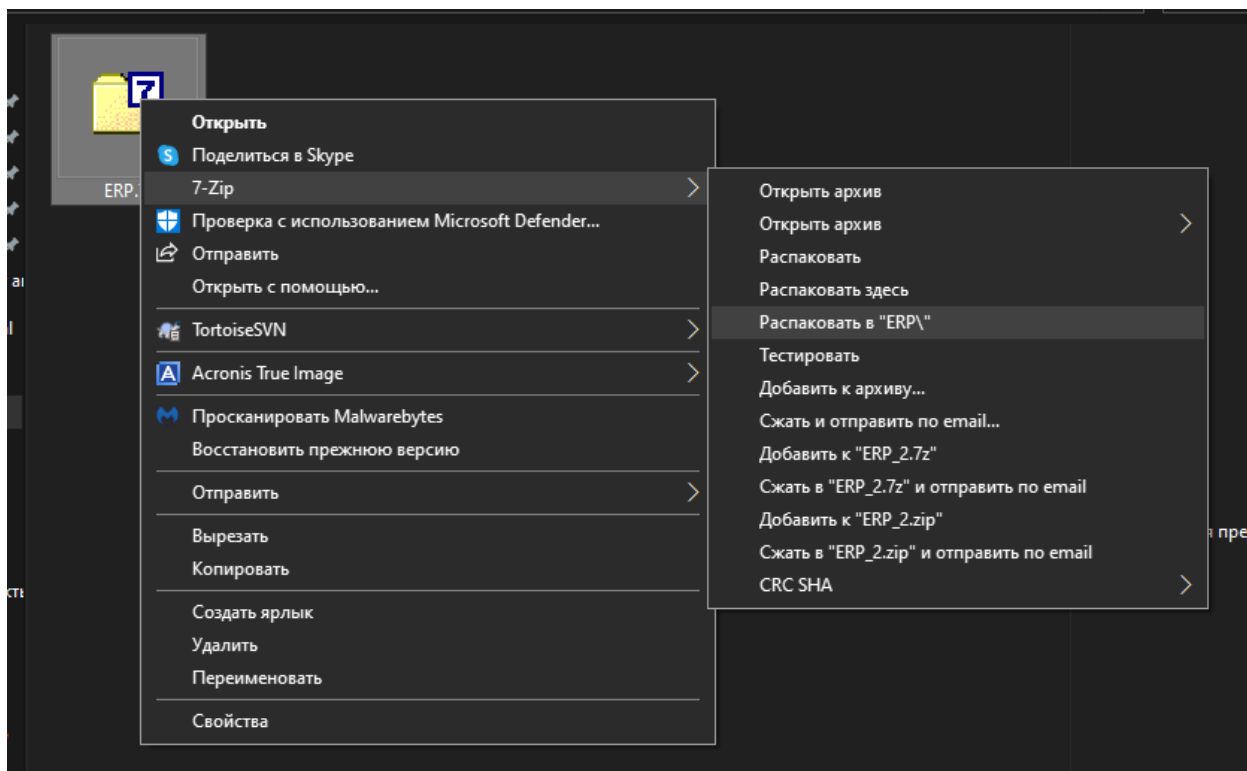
ERP.

Открыть
Поделиться в Skype
7-Zip
Проверка с использованием Microsoft Defender...
Отправить
Открыть с помощью...
TortoiseSVN
Acronis True Image
Просканировать Malwarebytes
Восстановить прежнюю версию
Отправить
Вырезать
Копировать
Создать ярлык
Удалить
Переименовать
Свойства

Открыть архив
Открыть архив
Распаковать
Распаковать здесь
Распаковать в "ERP\"
Тестировать
Добавить к архиву...
Сжать и отправить по email...
Добавить к "ERP_2.7z"
Сжать в "ERP_2.7z" и отправить по email
Добавить к "ERP_2.zip"
Сжать в "ERP_2.zip" и отправить по email
CRC SHA

а
пре
кть